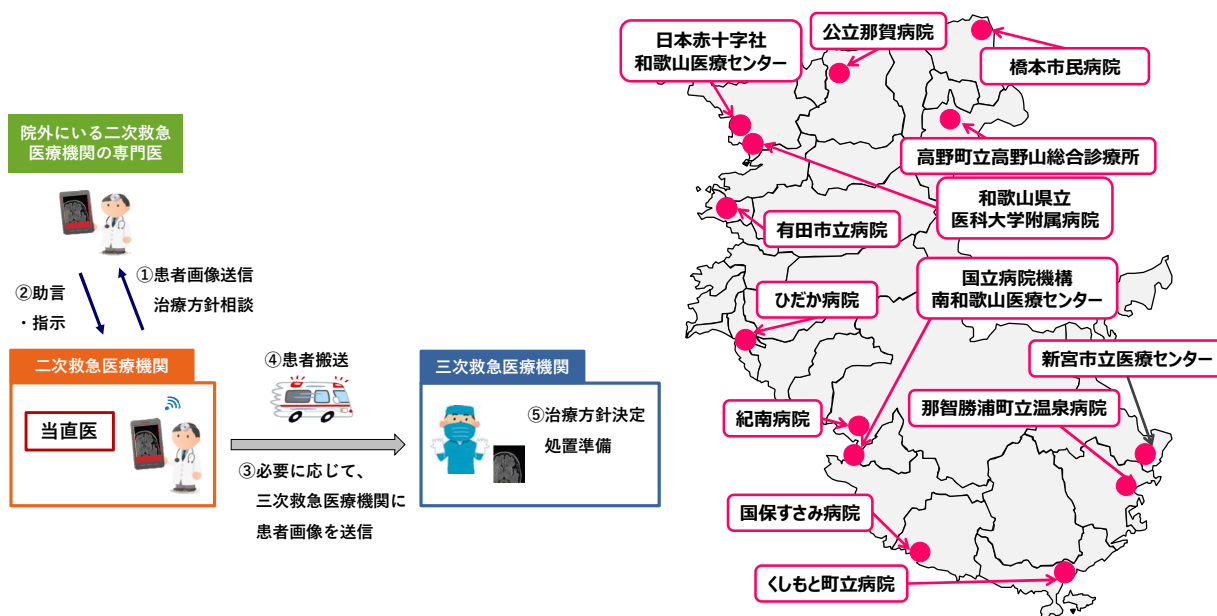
院外にいる二次救急医療機関の専門医

②助言
・指示

①患者画像送信
治療方針相談

二次救急医療機関

当直医

④患者搬送

③必要に応じて、
三次救急医療機関に
患者画像を送信

三次救急医療機関

⑤治療方針決定
処置準備

日本赤十字社
和歌山医療センター

公立那賀病院

橋本市民病院

高野町立高野山総合診療所

和歌山県立
医科大学附属病院

有田市立病院

国立病院機構
南和歌山医療センター

ひだか病院

新宮市立医療センター

紀南病院

那智勝浦町立温泉病院

国保すさみ病院

くしもと町立病院